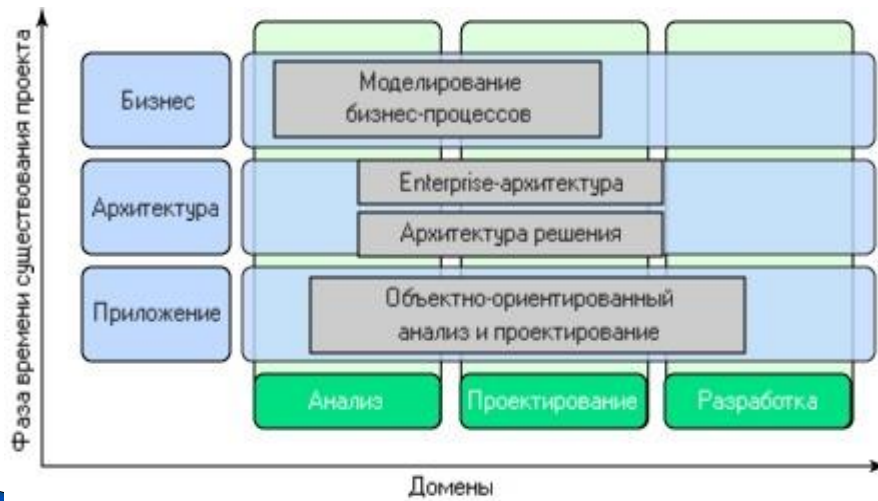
Фаза времени существования проекта

Бизнес

Моделирование бизнес-процессов

Архитектура

Enterprise-архитектура

Архитектура решения

Приложение

Объектно-ориентированный анализ и проектирование

Анализ

Проектирование

Разработка

Домены